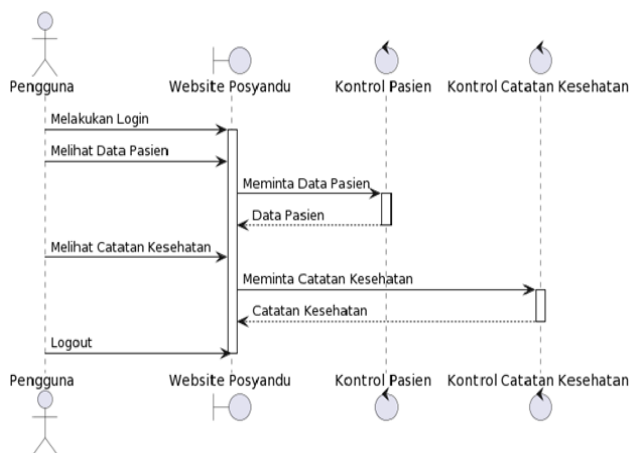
Pengguna
Website Posyandu
Kontrol Pasien
Kontrol Catatan Kesehatan

Melakukan Login
Melihat Data Pasien
Meminta Data Pasien
Data Pasien
Melihat Catatan Kesehatan
Meminta Catatan Kesehatan
Catatan Kesehatan
Logout

Pengguna
Website Posyandu
Kontrol Pasien
Kontrol Catatan Kesehatan